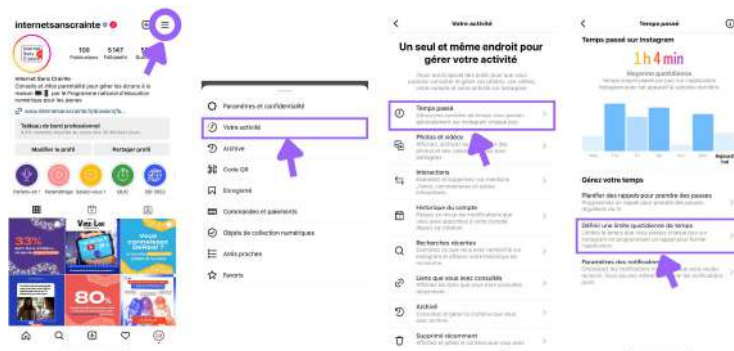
internetsanscrainte

108 Publications
5 147 Followers

Internet Sans Crainte
Conseils et infos parentalité pour gérer les écrans à la maison par le Programme national d'éducation numérique pour les jeunes

Tableau de bord professionnel

Modifier le profil
Partager profil

Vos Lab
33%
80%

Paramètres et confidentialité
Votre activité
Archive
Code QR
Enregistré
Commandes et paiements
Objets de collection numériques
Amis proches
Favoris

Votre activité

Un seul et même endroit pour gérer votre activité

Temps passé
Photos et vidéos
Interactions
Historique du compte
Recherches récentes
Liens que vous avez consultés
Archivé
Supprimé récemment

Temps passé
Temps passé sur Instagram
1 h 4 min
Moyenne quotidienne

Gérez votre temps
Planifier des rappels pour prendre des pauses
Définir une limite quotidienne de temps
Paramètres des notifications